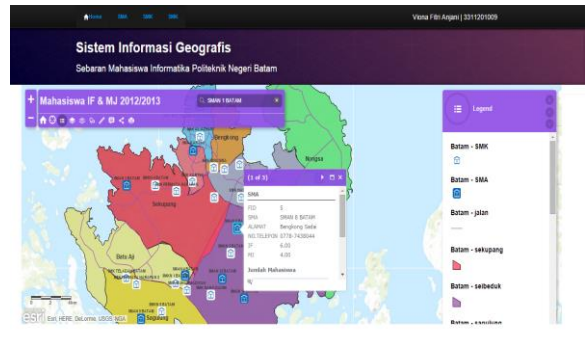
Home SMA SMK SMA

Viona Fitri Anjani | 3311201009

Sistem Informasi Geografis

Sebaran Mahasiswa Informatika Politeknik Negeri Batam

Mahasiswa IF & MJ 2012/2013

SMAN 1 BATAM

Legend

Batam - SMK

Batam - SMA

Batam - jalan

Batam - sekupang

Batam - seibeduk

Batam - sagulung

(1 of 3)

SMA

FID 5
SMA SMAN 8 BATAM
ALAMAT Bengkong Sadai
NO.TELEFON 0778-7438044
IF 6.00
MJ 6.00

Jumlah Mahasiswa

Bengkong

Nongsa

Sekupang

Batu Aji

Sagulung

Esri, HERE, DeLorme, USGS, NGA